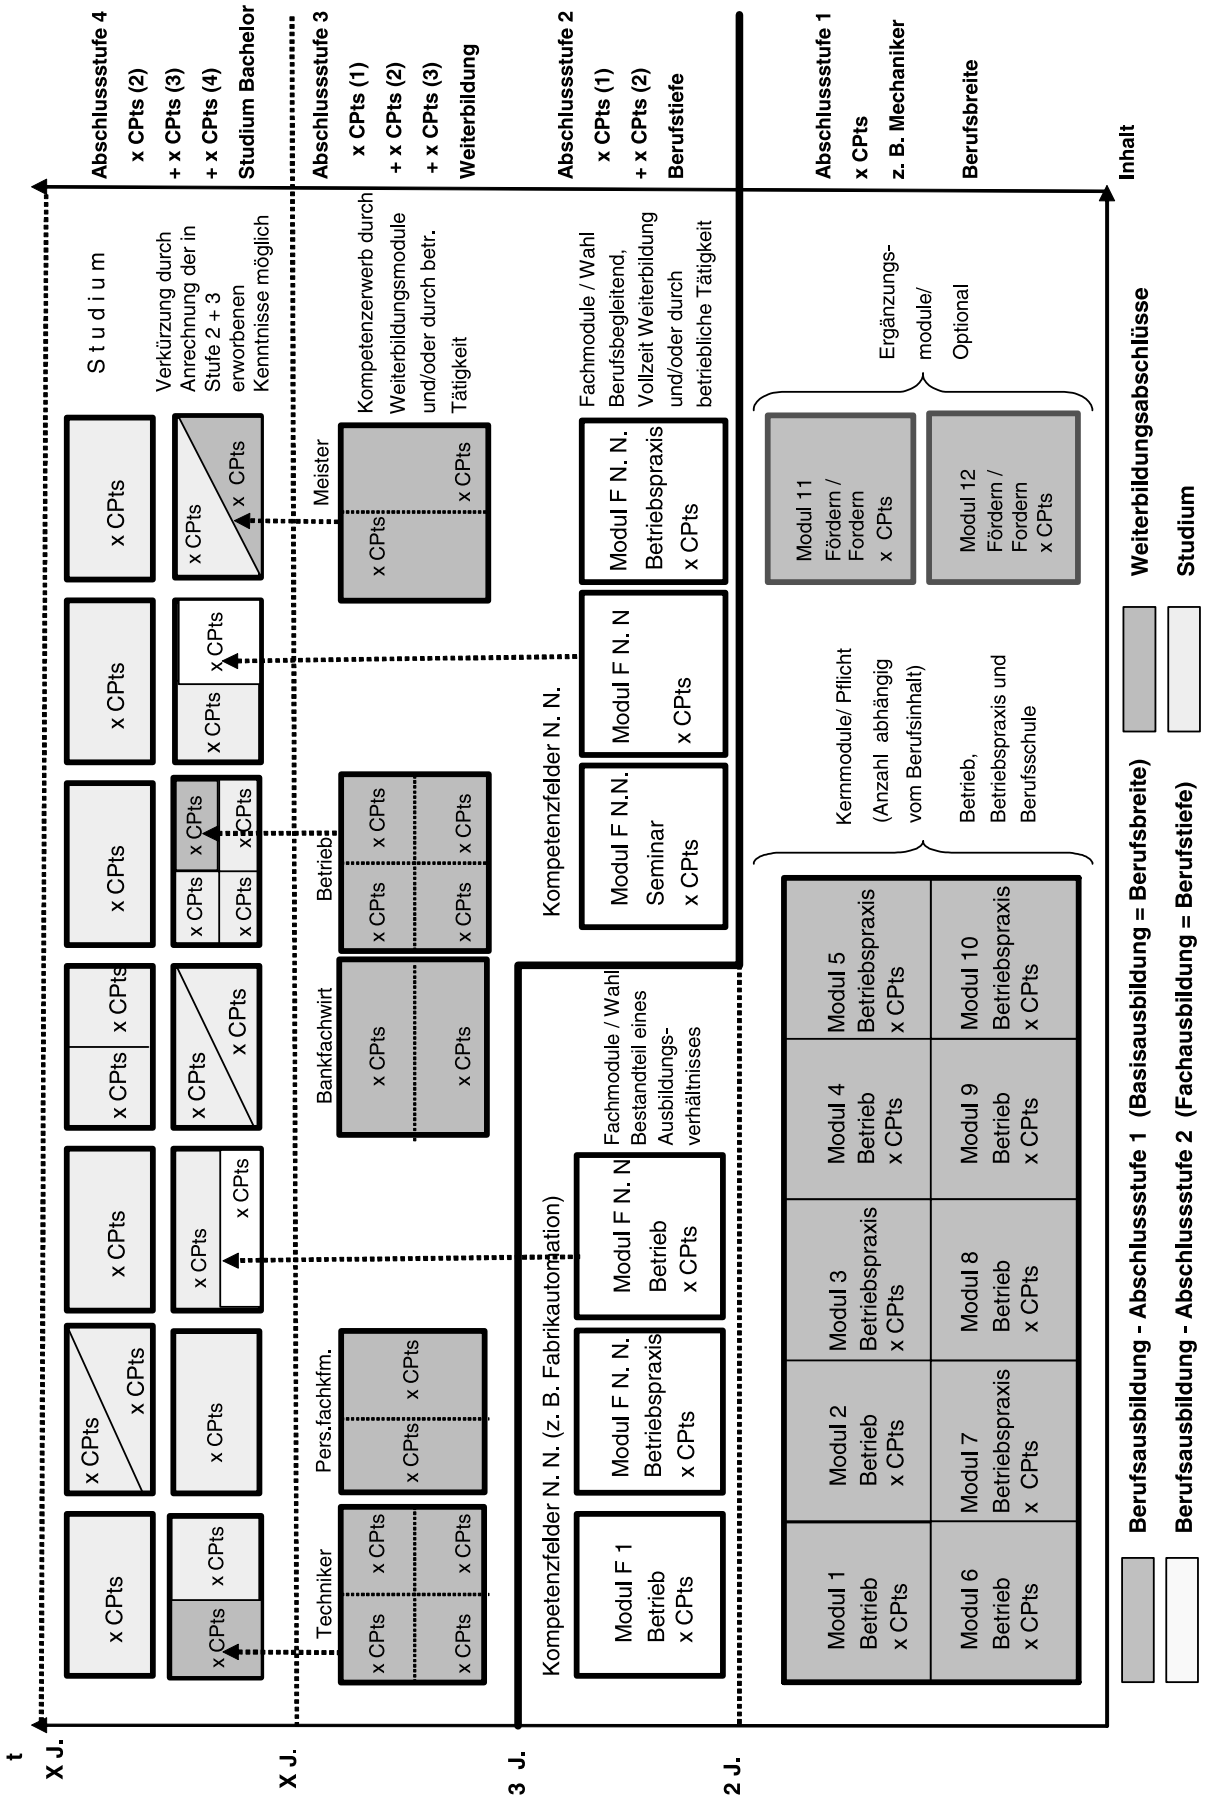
t
X J.
X J.
3 J.
2 J.

Abschlussstufe 4
x CPts (2)
+ x CPts (3)
+ x CPts (4)
Studium Bachelor

Abschlussstufe 3
x CPts (1)
+ x CPts (2)
+ x CPts (3)
Weiterbildung

Abschlussstufe 2
x CPts (1)
+ x CPts (2)
Berufstiefe

Abschlussstufe 1
x CPts
z. B. Mechaniker
Berufsbreite

Inhalt

x CPts
x CPts x CPts
x CPts
x CPts x CPts
x CPts
x CPts
x CPts

S t u d i u m
Verkürzung durch Anrechnung der in Stufe 2 + 3 erworbenen Kenntnisse möglich

x CPts x CPts
x CPts
x CPts x CPts
x CPts x CPts
x CPts x CPts x CPts x CPts
x CPts x CPts
x CPts x CPts

Techniker
x CPts x CPts
x CPts x CPts
Pers.fachkfm.
x CPts x CPts
Bankfachwirt
x CPts
x CPts
Betrieb
x CPts x CPts
x CPts x CPts
Meister
x CPts
x CPts

Kompetenzerwerb durch Weiterbildungsmodule und/oder durch betr. Tätigkeit

Kompetenzfelder N. N. (z. B. Fabrikautomation)
Modul F 1 Betrieb x CPts
Modul F N. N. Betriebspraxis x CPts
Modul F N. N Betrieb x CPts
Fachmodule / Wahl Bestandteil eines Ausbildungs-verhältnisses

Kompetenzfelder N. N.
Modul F N.N. Seminar x CPts
Modul F N. N x CPts
Modul F N. N. Betriebspraxis x CPts
Fachmodule / Wahl Berufsbegleitend, Vollzeit Weiterbildung und/oder durch betriebliche Tätigkeit

Modul 1 Betrieb x CPts
Modul 2 Betrieb x CPts
Modul 3 Betriebspraxis x CPts
Modul 4 Betrieb x CPts
Modul 5 Betriebspraxis x CPts
Modul 6 Betrieb x CPts
Modul 7 Betriebspraxis x CPts
Modul 8 Betrieb x CPts
Modul 9 Betrieb x CPts
Modul 10 Betriebspraxis x CPts

Kernmodule/ Pflicht (Anzahl abhängig vom Berufsinhalt)
Betrieb, Betriebspraxis und Berufsschule

Modul 11 Fördern / Fordern x CPts
Modul 12 Fördern / Fordern x CPts
Ergänzungs-module/ Optional

Berufsausbildung - Abschlussstufe 1 (Basisausbildung = Berufsbreite)
Berufsausbildung - Abschlussstufe 2 (Fachausbildung = Berufstiefe)
Weiterbildungsabschlüsse
Studium